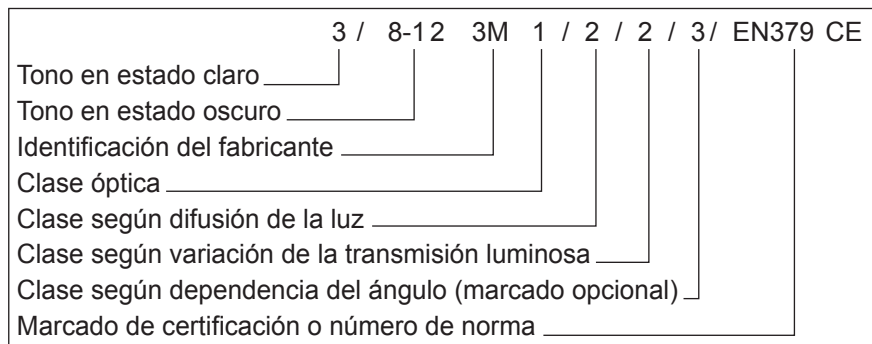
3 / 8-12 3M 1 / 2 / 2 / 3/ EN379 CE

Tono en estado claro
Tono en estado oscuro
Identificación del fabricante
Clase óptica
Clase según difusión de la luz
Clase según variación de la transmisión luminosa
Clase según dependencia del ángulo (marcado opcional)
Marcado de certificación o número de norma